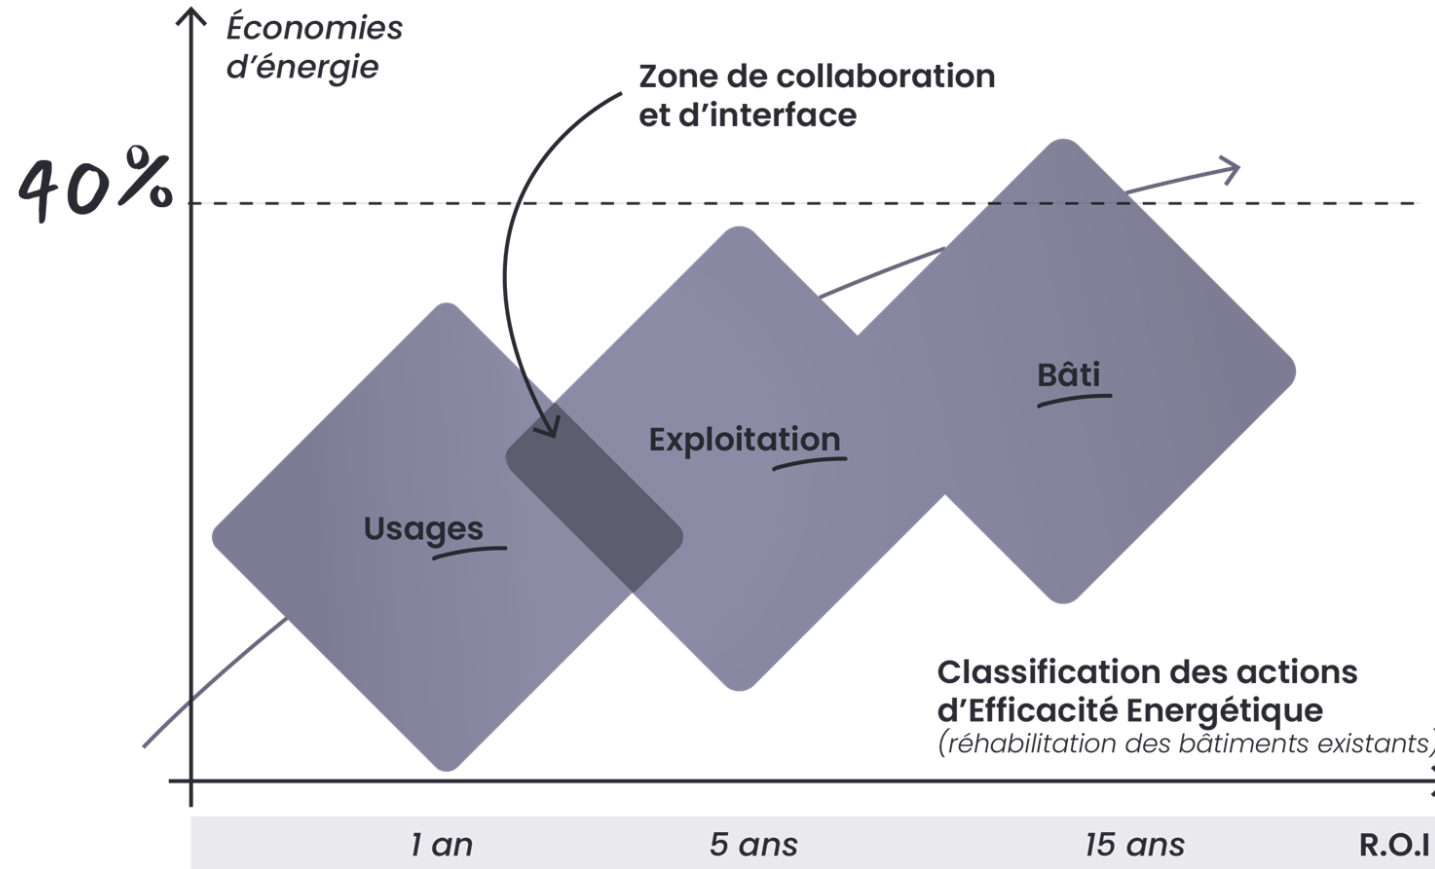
Économies d'énergie

40%

Zone de collaboration et d'interface

Bâti

Exploitation

Usages

Classification des actions d'Efficacité Energétique
(réhabilitation des bâtiments existants)

1 an

5 ans

15 ans

R.O.I